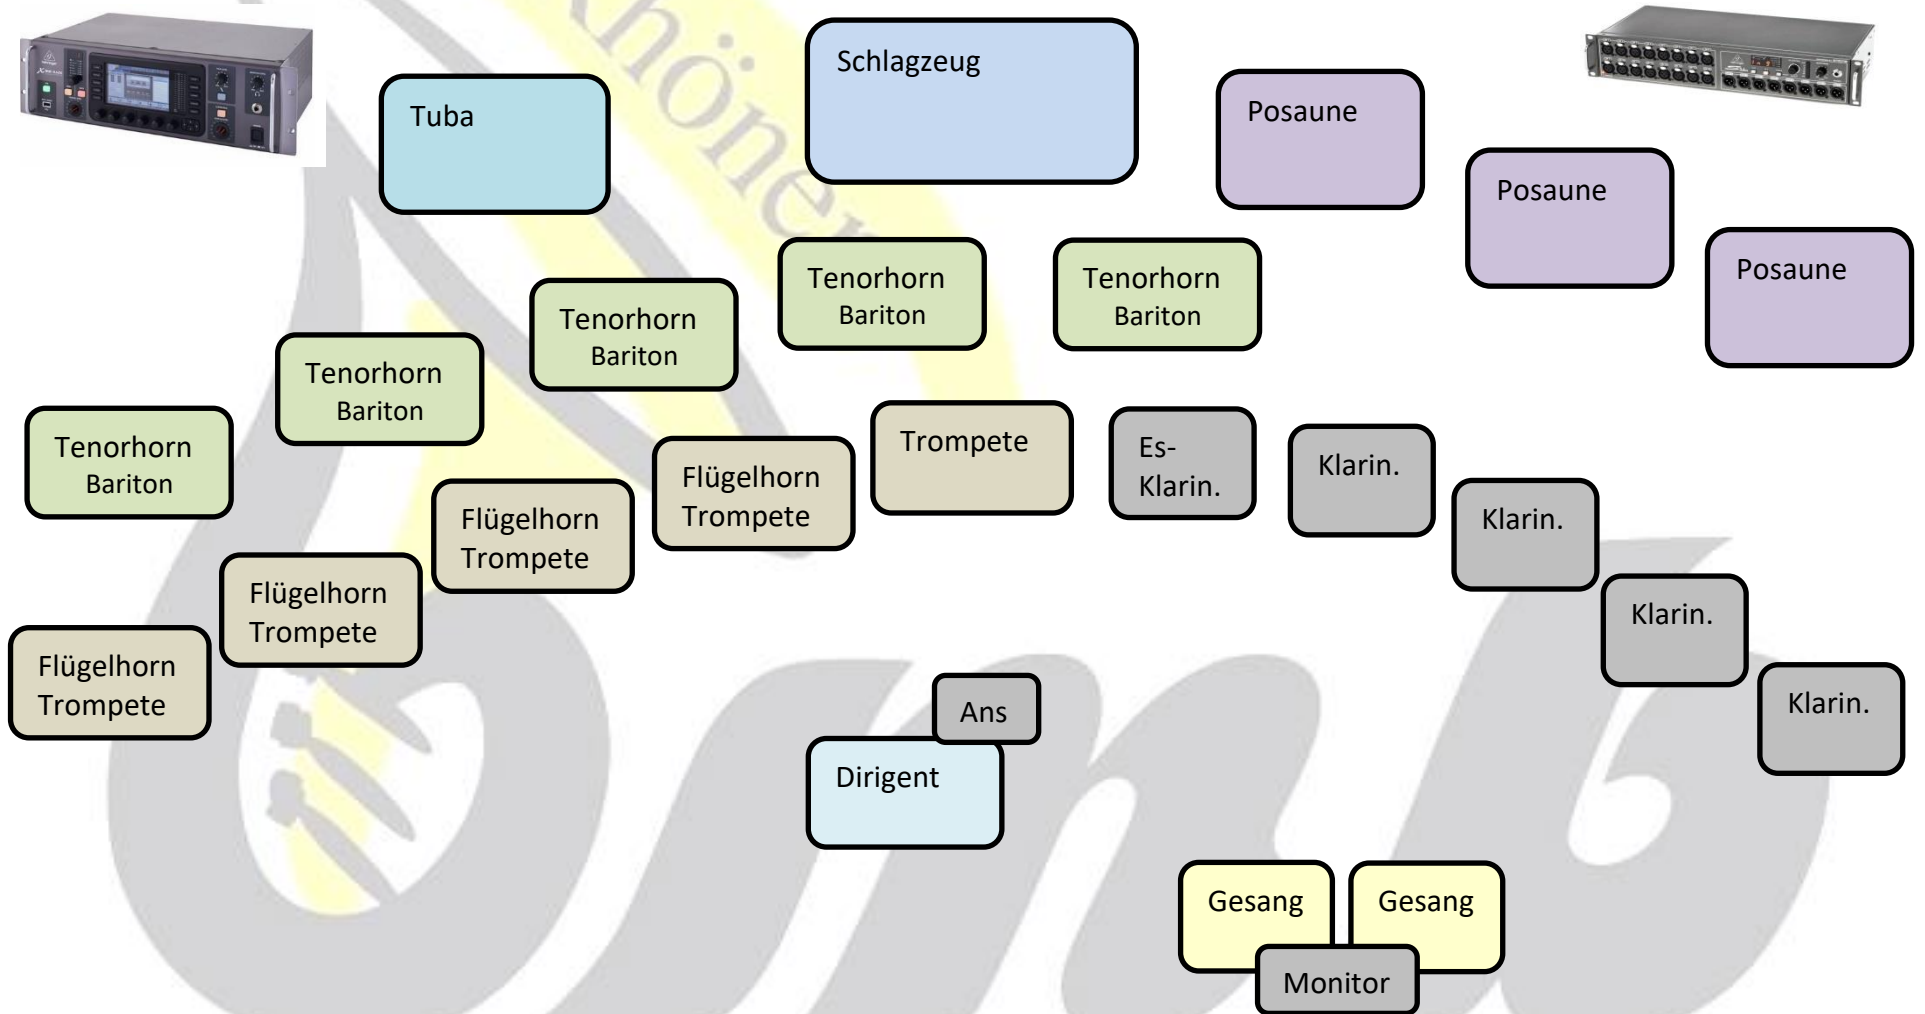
Schlagzeug

Tuba

Posaune

Posaune

Posaune

Tenorhorn
Bariton

Tenorhorn
Bariton

Tenorhorn
Bariton

Tenorhorn
Bariton

Tenorhorn
Bariton

Trompete

Es-Klarin.

Klarin.

Klarin.

Klarin.

Klarin.

Flügelhorn
Trompete

Flügelhorn
Trompete

Flügelhorn
Trompete

Flügelhorn
Trompete

Ans

Dirigent

Gesang

Gesang

Monitor